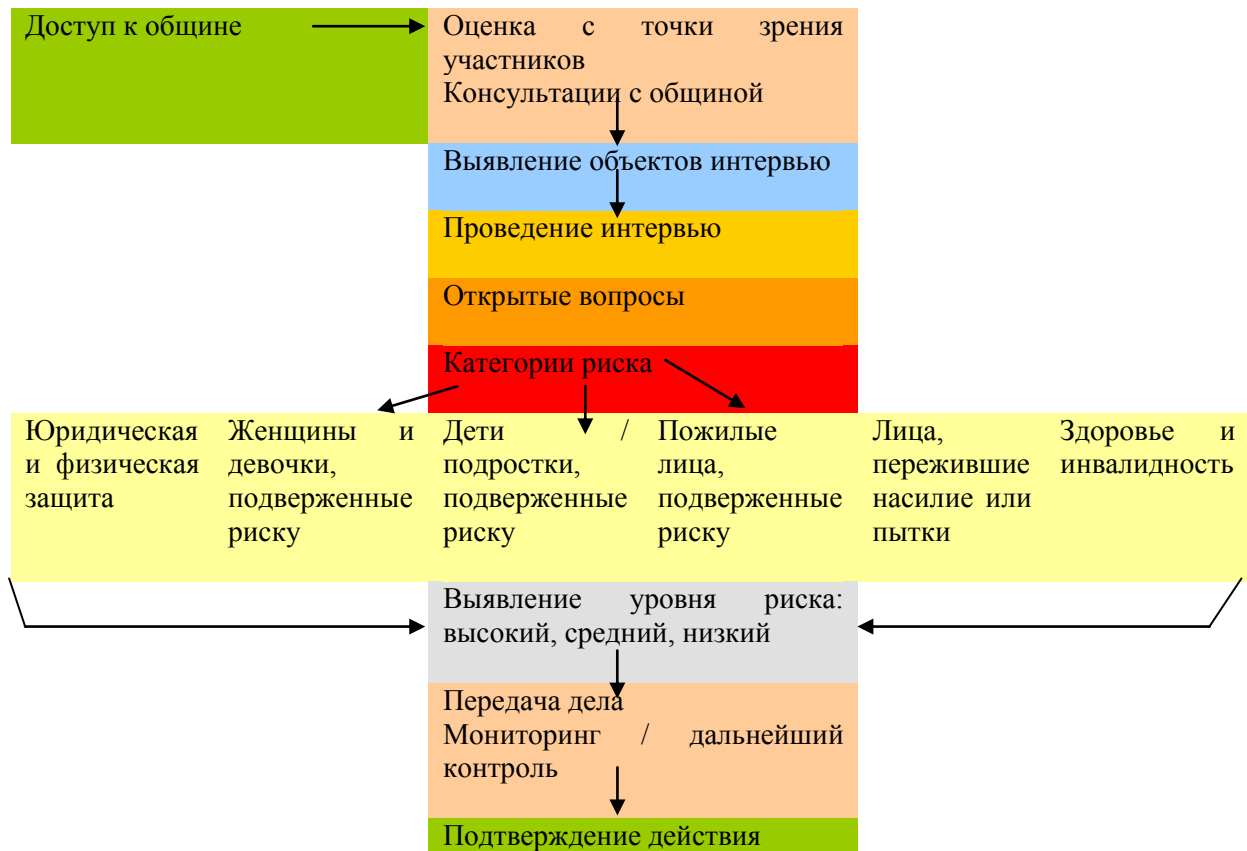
Доступ к общине

Оценка с точки зрения участников
Консультации с общиной

Выявление объектов интервью

Проведение интервью

Открытые вопросы

Категории риска

Юридическая и физическая защита

Женщины и девочки, подверженные риску

Дети / подростки, подверженные риску

Пожилые лица, подверженные риску

Лица, пережившие насилие или пытки

Здоровье и инвалидность

Выявление уровня риска: высокий, средний, низкий

Передача дела
Мониторинг / дальнейший контроль

Подтверждение действия